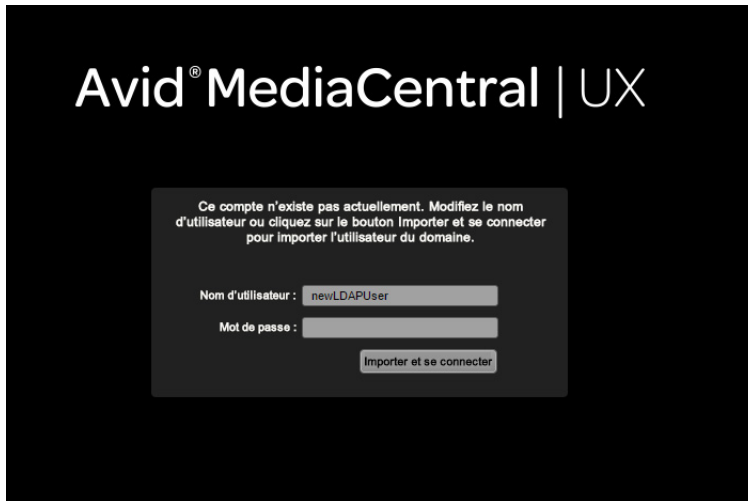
Avid® MediaCentral | UX

Ce compte n'existe pas actuellement. Modifiez le nom d'utilisateur ou cliquez sur le bouton Importer et se connecter pour importer l'utilisateur du domaine.

Nom d'utilisateur : newLDAPUser

Mot de passe :

Importer et se connecter